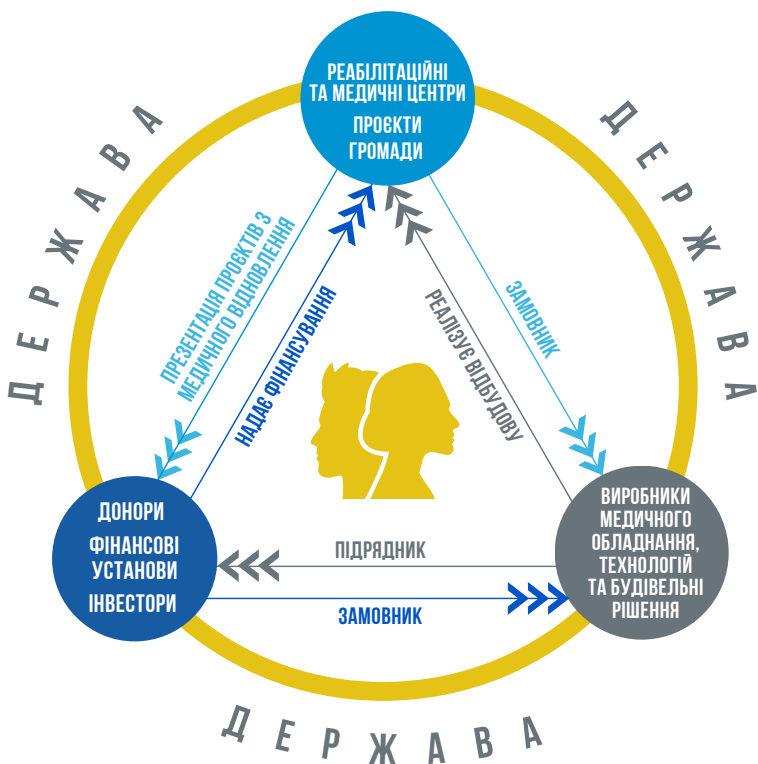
ДЕРЖАВА

РЕАБІЛІТАЦІЙНІ ТА МЕДИЧНІ ЦЕНТРИ

ПРОЄКТИ ГРОМАДИ

ДЕРЖАВА

ПРЕЗЕНТАЦІЯ ПРОЄКТІВ З МЕДИЧНОГО ВІДНОВЛЕННЯ

НАДАЄ ФІНАНСУВАННЯ

РЕАЛІЗУЄ ВІДБУДОВУ

ЗАМОВНИК

ДОНОРИ

ФІНАНСОВІ УСТАНОВИ

ІНВЕСТОРИ

ПІДРЯДНИК

ЗАМОВНИК

ВИРОБНИКИ МЕДИЧНОГО ОБЛАДНАННЯ, ТЕХНОЛОГІЙ ТА БУДІВЕЛЬНІ РІШЕННЯ

ДЕРЖАВА